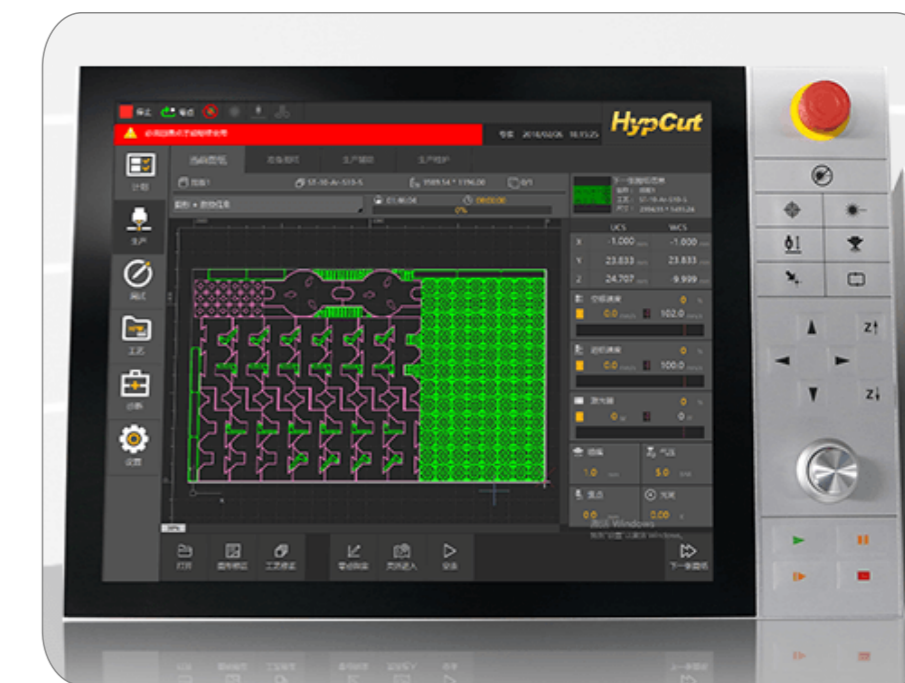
HypCut

停止 输出

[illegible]

专家 2018/02/06 16:35:25

计划

生产

测试

工艺

诊断

设置

当前图纸 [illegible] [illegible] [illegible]

ST-10-Ar-510-L

3589.54 * 1396.00

0/1

0%

下一张图纸

UCS WCS

X -1.000 -1.000

Y 23.833 23.833

Z 24.707 9.999

0.0 102.0

0.0 100.0

0 0

1.0 5.0

0.0 0.00

打开 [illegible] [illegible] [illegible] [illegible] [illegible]

下一张图纸

激活 Windows
转到"设置"以激活 Windows。

Z↑

Z↓